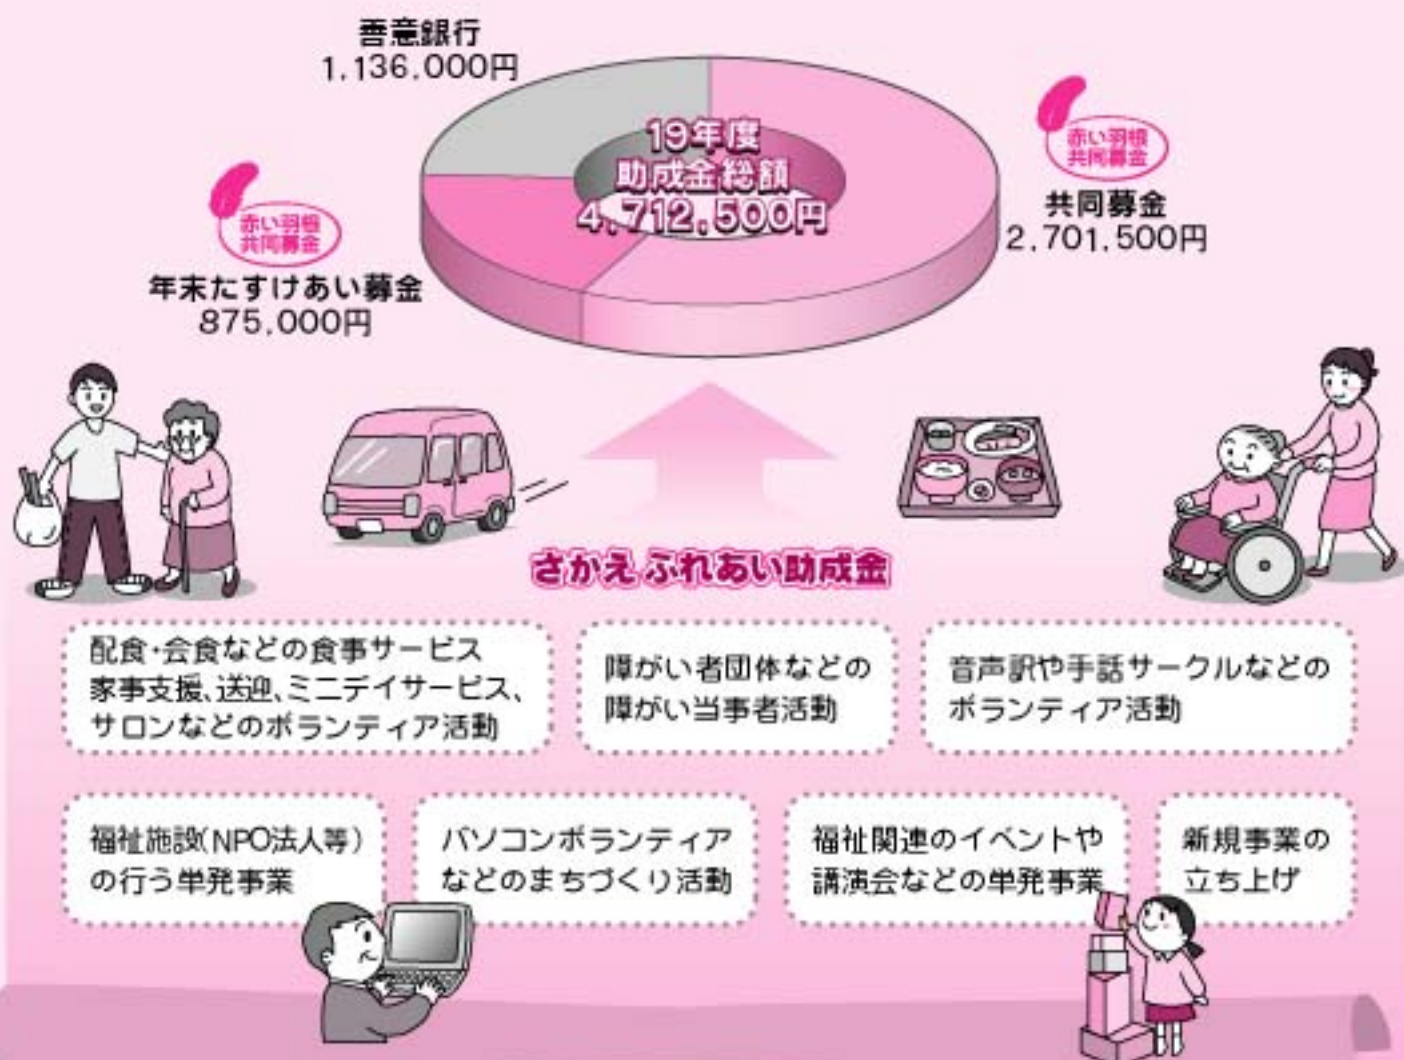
善意銀行
1,136,000円

19年度
助成金総額
4,712,500円

赤い羽根
共同募金

共同募金
2,701,500円

赤い羽根
共同募金

年末たすけあい募金
875,000円

さかえふれあい助成金

配食･会食などの食事サービス
家事支援、送迎、ミニデイサービス、
サロンなどのボランティア活動

障がい者団体などの
障がい当事者活動

音声訳や手話サークルなどの
ボランティア活動

福祉施設(NPO法人等)
の行う単発事業

パソコンボランティア
などのまちづくり活動

福祉関連のイベントや
講演会などの単発事業

新規事業の
立ち上げ